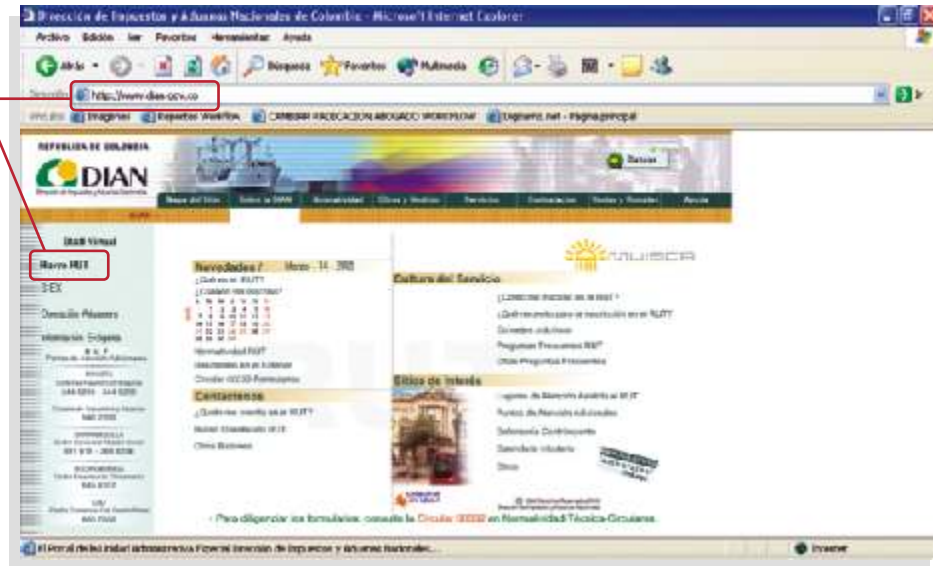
Dirección de Impuestos y Aduanas Nacionales de Colombia - Microsoft Internet Explorer

Archivo Edición Ver Favoritos Herramientas Ayuda

Atrás Búsqueda Favoritos Multimedia

Dirección http://www.dian.gov.co

Vínculos Imagenes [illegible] CAMBIAR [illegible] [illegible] - Página principal

REPUBLICA DE COLOMBIA

DIAN

Mapa del Sitio | Sobre la DIAN | Normatividad | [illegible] | Servicios | Contactenos | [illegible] | Ayuda

Buscar

DIAN Virtual

Nuevo RUT

SIEX

Dirección Aduanera

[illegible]

MUISCA

Novedades / Marzo 14 2005

¿Qué es el RUT?

¿Cuándo me inscribo?

Normatividad RUT

Circular 00030 Formularios

Contactenos

¿Quién me orienta en el RUT?

Otros Buzones

Cultura del Servicio

¿Cómo me inscribo en el RUT?

¿Qué necesito para la inscripción en el RUT?

Preguntas Frecuentes RUT

Otras Preguntas Frecuentes

Sitios de interés

Puntos de Atención Autorizados

Defensoría Contribuyente

Otros

- Para diligenciar los formularios, consulte la Circular 00030 en Normatividad Técnica-Circulares.

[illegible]

Internet